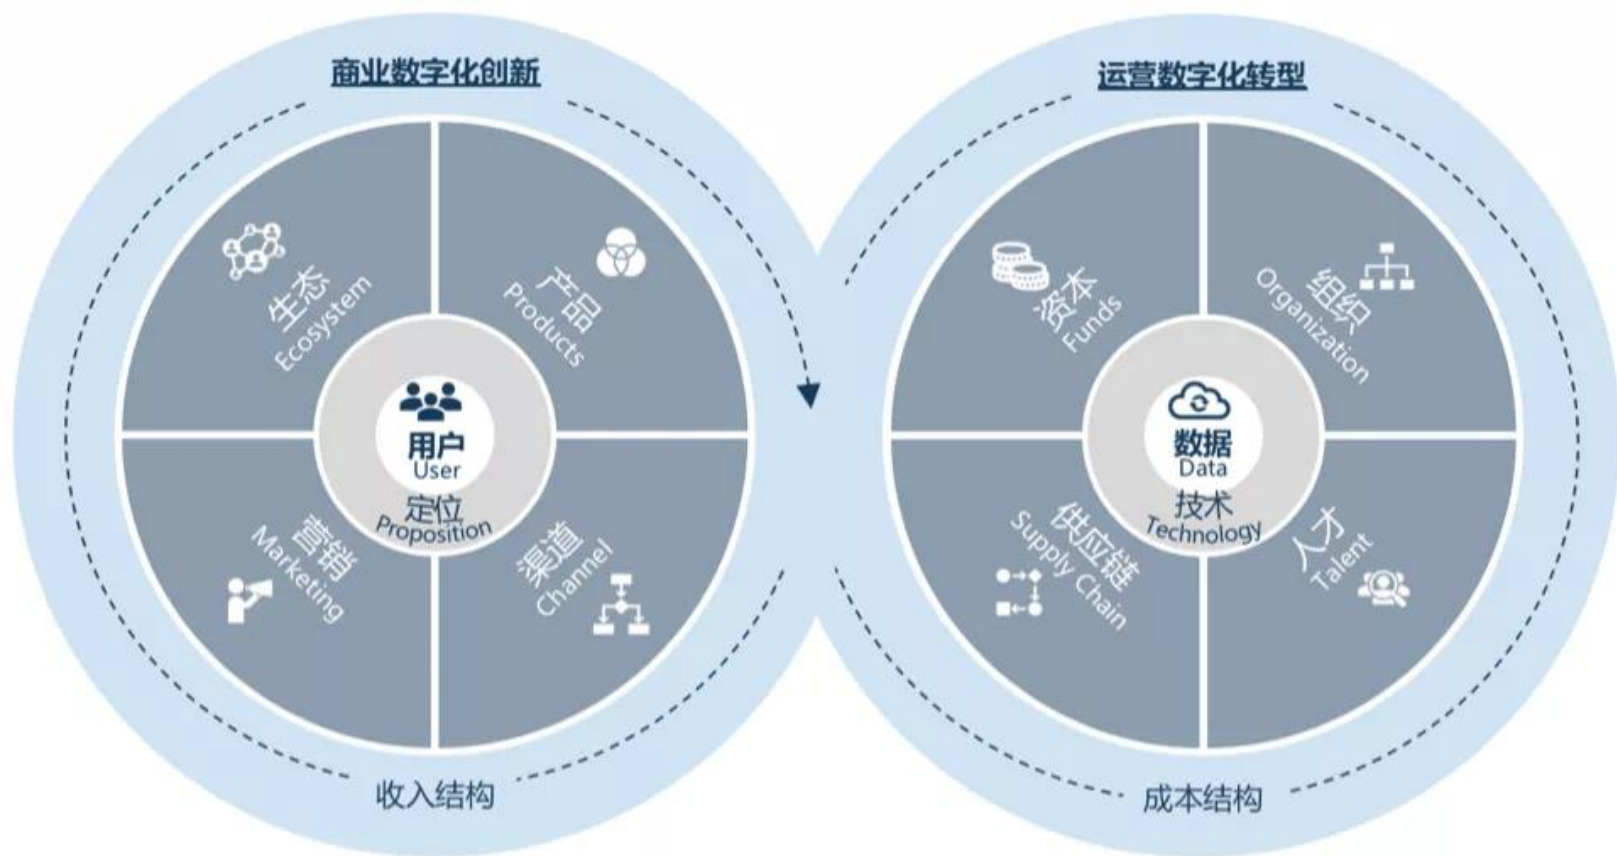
商业数字化创新

生态
Ecosystem

产品
Products

用户
User

定位
Proposition

营销
Marketing

渠道
Channel

收入结构

运营数字化转型

资本
Funds

组织
Organization

数据
Data

技术
Technology

供应链
Supply Chain

人才
Talent

成本结构